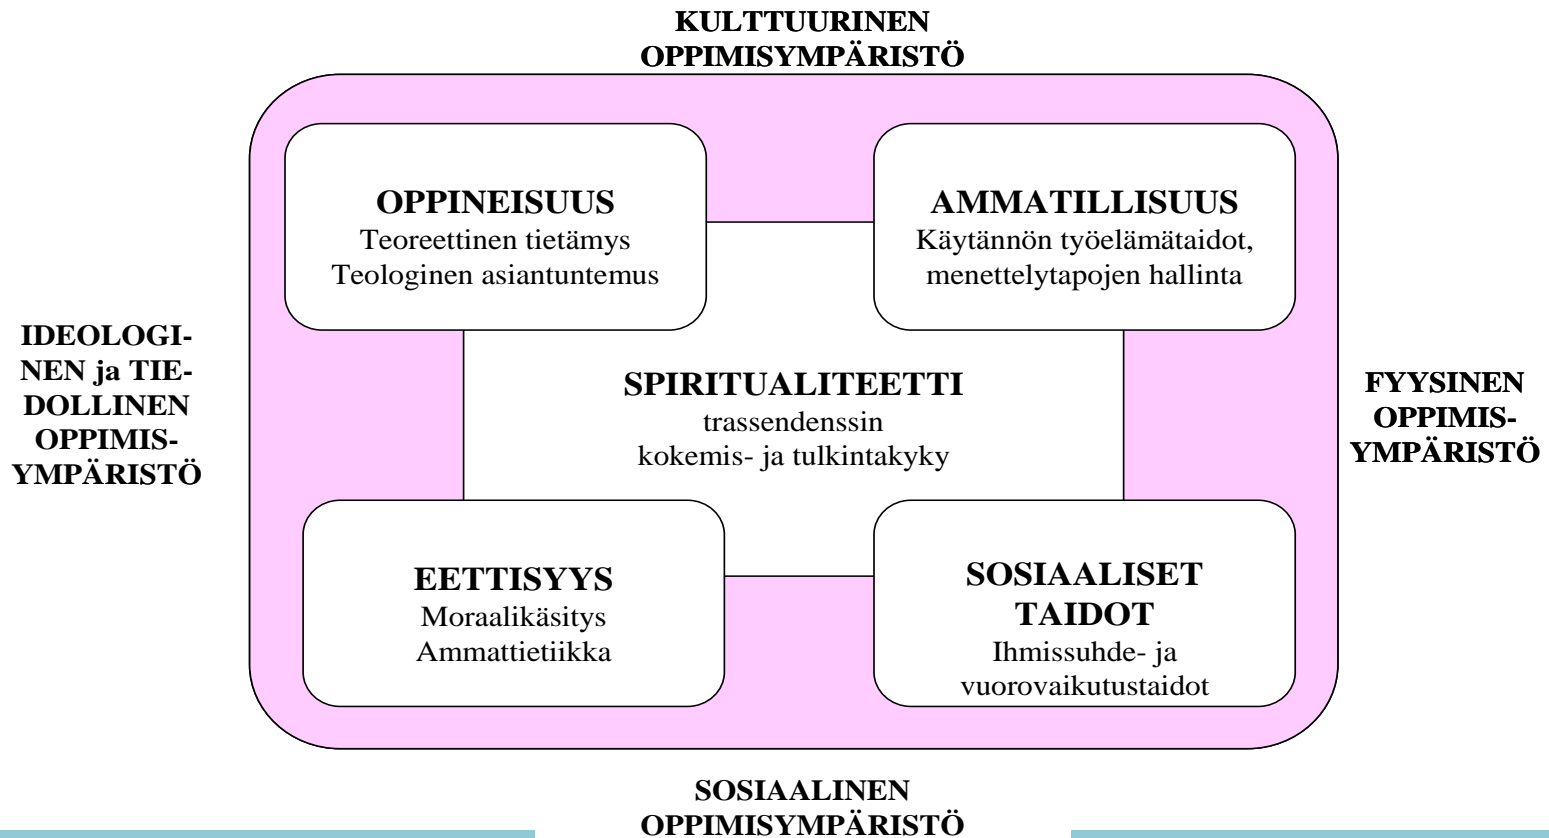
KULTTUURINEN OPPIMISYMPÄRISTÖ

OPPINEISUUS
Teoreettinen tietämys
Teologinen asiantuntemus

AMMATILLISUUS
Käytännön työelämätaidot, menettelytapojen hallinta

IDEOLOGINEN ja TIEDOLLINEN OPPIMISYMPÄRISTÖ

SPIRITUALITEETTI
trassendenssin kokemis- ja tulkintakyky

FYYSINEN OPPIMISYMPÄRISTÖ

EETTISYYS
Moraalikäsitys
Ammattietiikka

SOSIAALISET TAIDOT
Ihmissuhde- ja vuorovaikutustaidot

SOSIAALINEN OPPIMISYMPÄRISTÖ